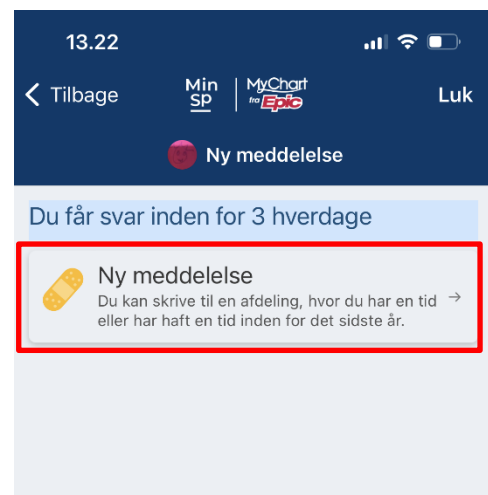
13.22

< Tilbage

Min SP | MyChart fra Epic

Luk

Ny meddelelse

Du får svar inden for 3 hverdage

Ny meddelelse

Du kan skrive til en afdeling, hvor du har en tid eller har haft en tid inden for det sidste år.

→